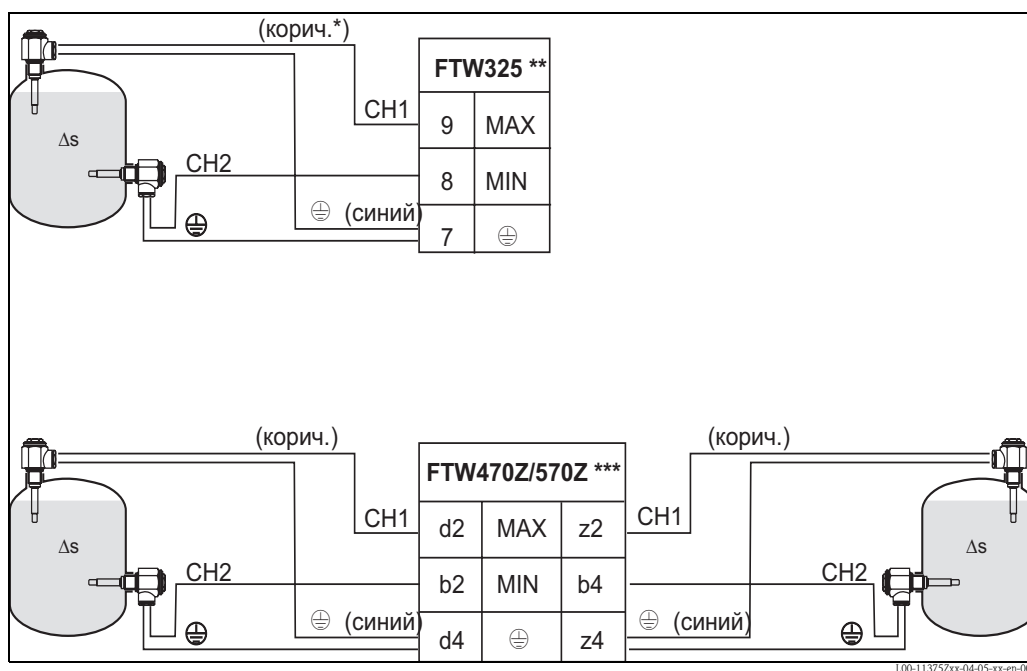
(корич.*)

FTW325 **

CH1

9 MAX

Δs

CH2

8 MIN

⊕ (синий)

7 ⊕

⊕

(корич.)

FTW470Z/570Z ***

(корич.)

CH1

| d2 | MAX | z2 |
|---|---|---|
| b2 | MIN | b4 |
| d4 | ⊕ | z4 |

CH1

Δs

Δs

CH2

CH2

⊕ (синий)

⊕ (синий)

⊕

⊕

L00-113757xx-04-05-xx-en-00